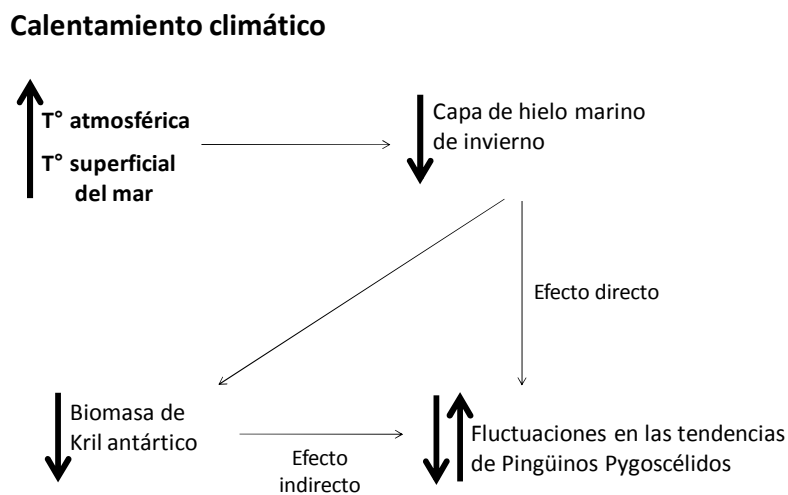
Calentamiento climático

T° atmosférica

T° superficial del mar

Capa de hielo marino de invierno

Efecto directo

Biomasa de Kril antártico

Efecto indirecto

Fluctuaciones en las tendencias de Pingüinos Pygoscélidos